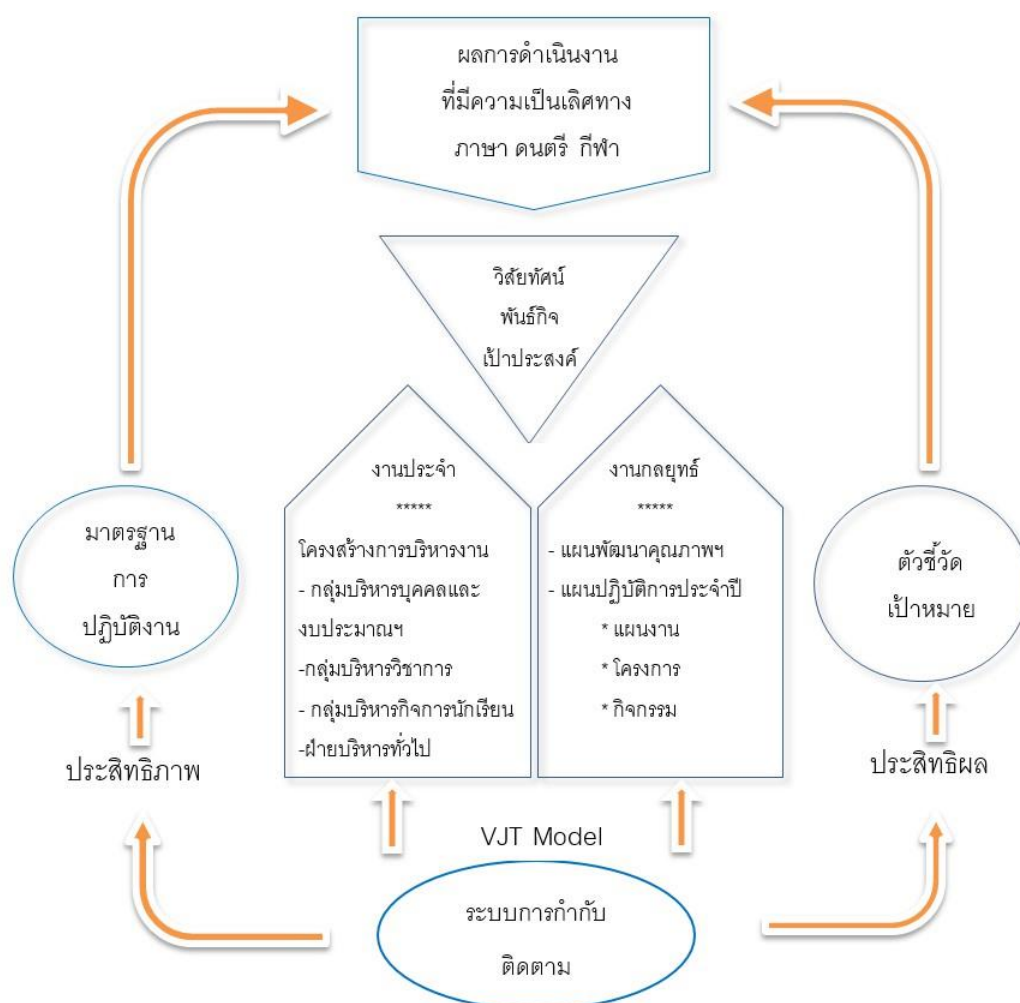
ผลการดำเนินงาน
ที่มีความเป็นเลิศทาง
ภาษา ดนตรี กีฬา

วิสัยทัศน์
พันธ์กิจ
เป้าประสงค์

มาตรฐาน
การ
ปฏิบัติงาน

งานประจำ
*****
โครงสร้างการบริหารงาน
- กลุ่มบริหารบุคคลและงบประมาณฯ
-กลุ่มบริหารวิชาการ
- กลุ่มบริหารกิจการนักเรียน
-ฝ่ายบริหารทั่วไป

งานกลยุทธ์
*****
- แผนพัฒนาคุณภาพฯ
- แผนปฏิบัติการประจำปี
* แผนงาน
* โครงการ
* กิจกรรม

ตัวชี้วัด
เป้าหมาย

ประสิทธิภาพ

ประสิทธิผล

VJT Model

ระบบการกำกับ
ติดตาม